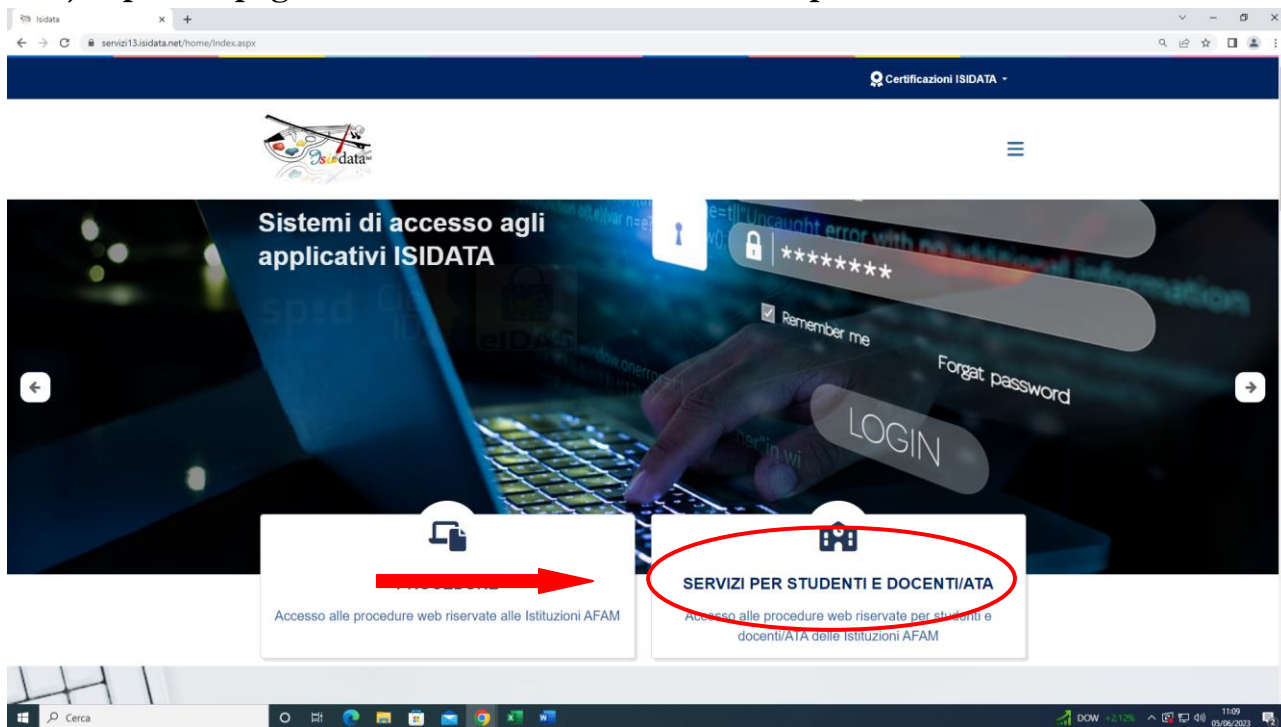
Isidata
servizi13.isidata.net/home/Index.aspx
Certificazioni ISIDATA
Isidata
Sistemi di accesso agli applicativi ISIDATA
********
Remember me
Forgot password
LOGIN
PROCEDURE
Accesso alle procedure web riservate alle Istituzioni AFAM
SERVIZI PER STUDENTI E DOCENTI/ATA
Accesso alle procedure web riservate per studenti e docenti/ATA delle Istituzioni AFAM
Cerca
DOW +2,12%
11:09
05/06/2023